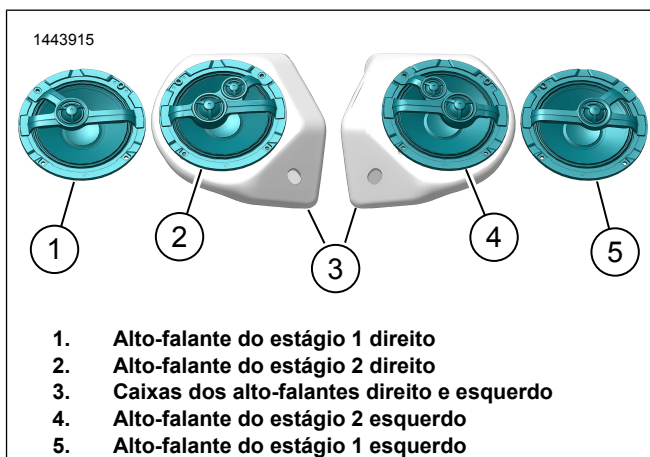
1443915

1

2

3

4

5

1. Alto-falante do estágio 1 direito
2. Alto-falante do estágio 2 direito
3. Caixas dos alto-falantes direito e esquerdo
4. Alto-falante do estágio 2 esquerdo
5. Alto-falante do estágio 1 esquerdo